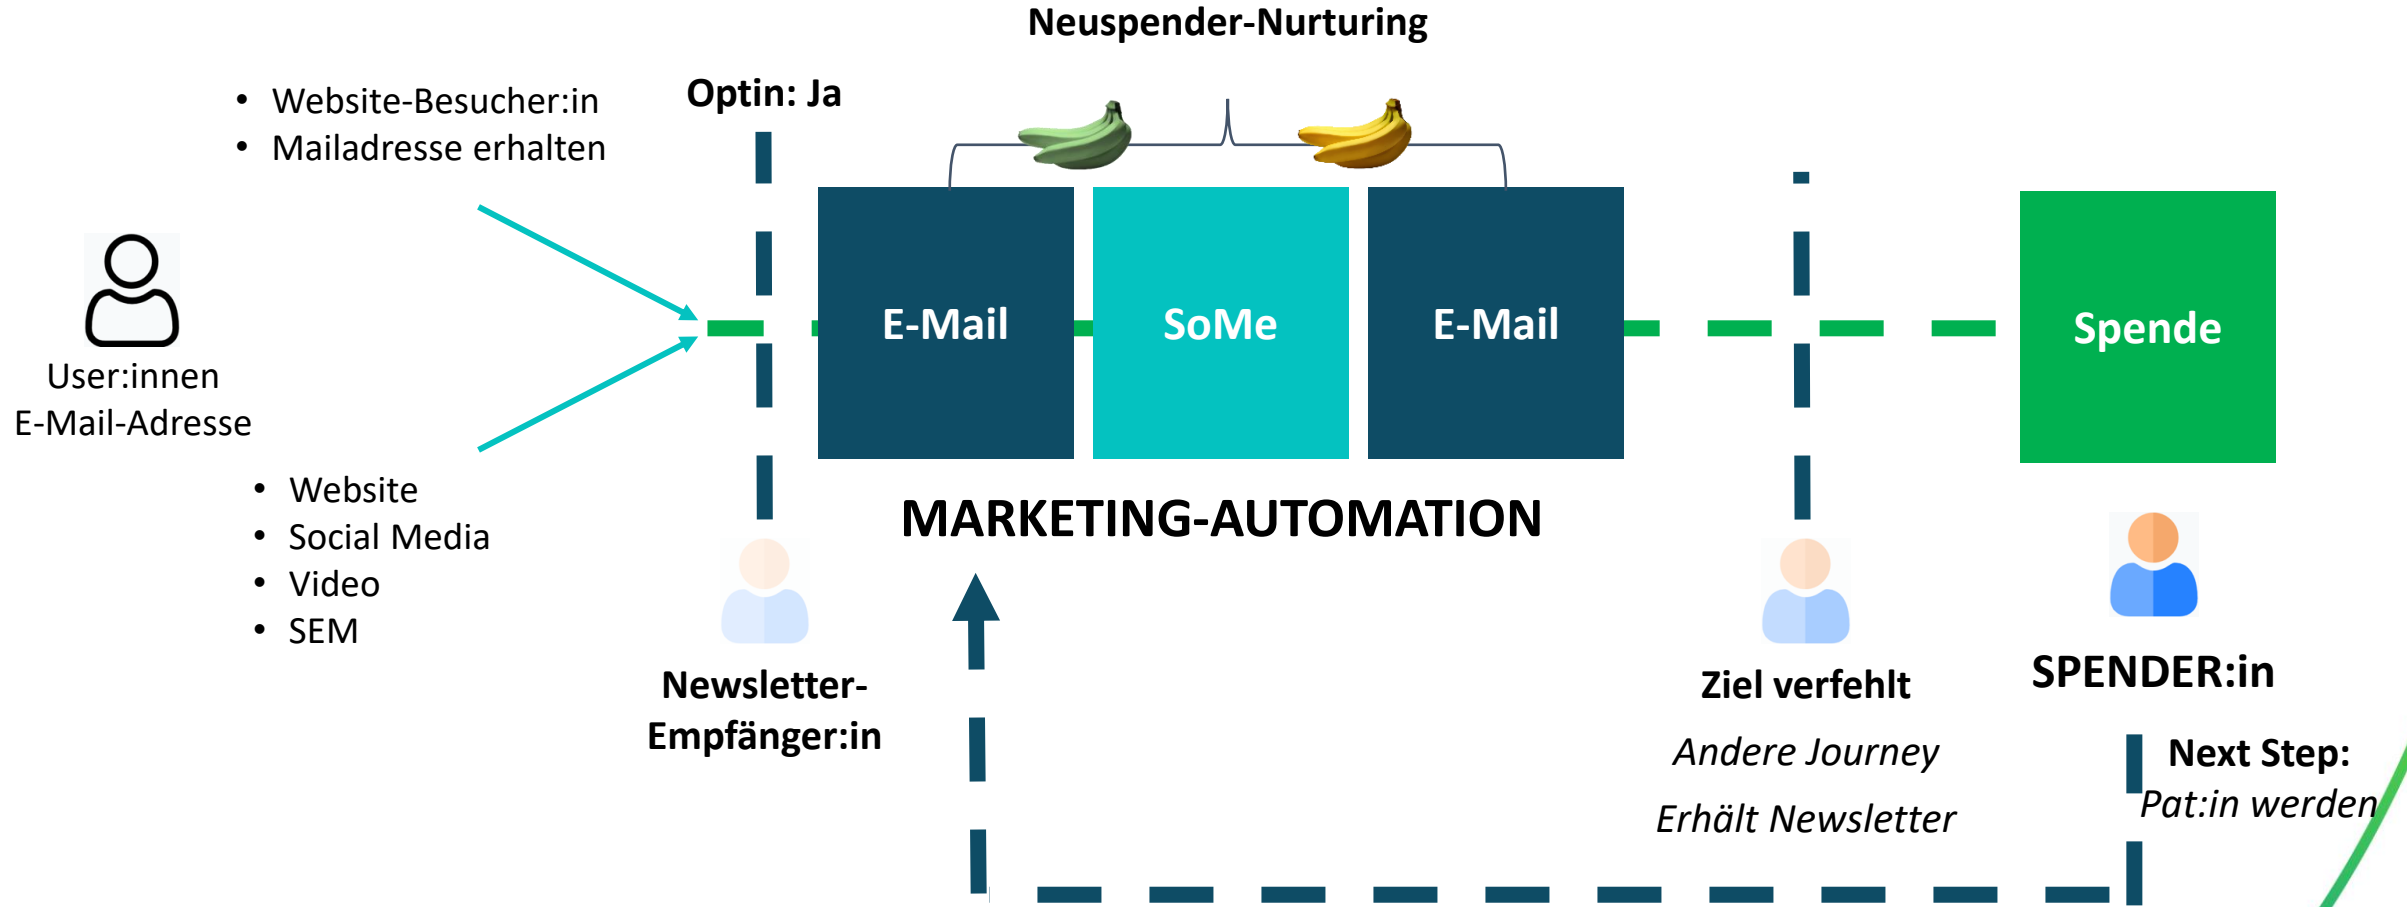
Neuspender-Nurturing

Optin: Ja

- Website-Besucher:in
- Mailadresse erhalten

User:innen
E-Mail-Adresse

- Website
- Social Media
- Video
- SEM

E-Mail

SoMe

E-Mail

Spende

MARKETING-AUTOMATION

Newsletter-Empfänger:in

Ziel verfehlt

Andere Journey

Erhält Newsletter

SPENDER:in

Next Step:
Pat:in werden